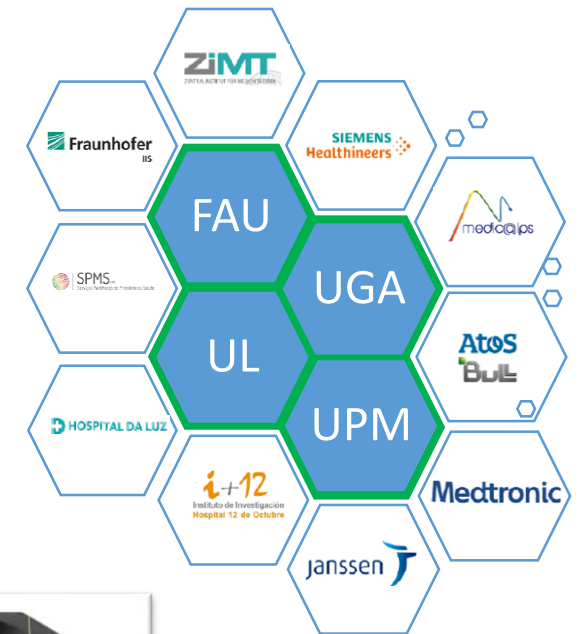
ZiMT
ZENTRALINSTITUT FÜR MEDIZINTECHNIK

Fraunhofer
IIS

SIEMENS
Healthineers

FAU

medialps

SPMS
Serviços Partilhados do Ministério da Saúde

UGA

UL

Atos
Bull

HOSPITAL DA LUZ

UPM

i+12
Instituto de Investigación
Hospital 12 de Octubre

Medtronic

janssen